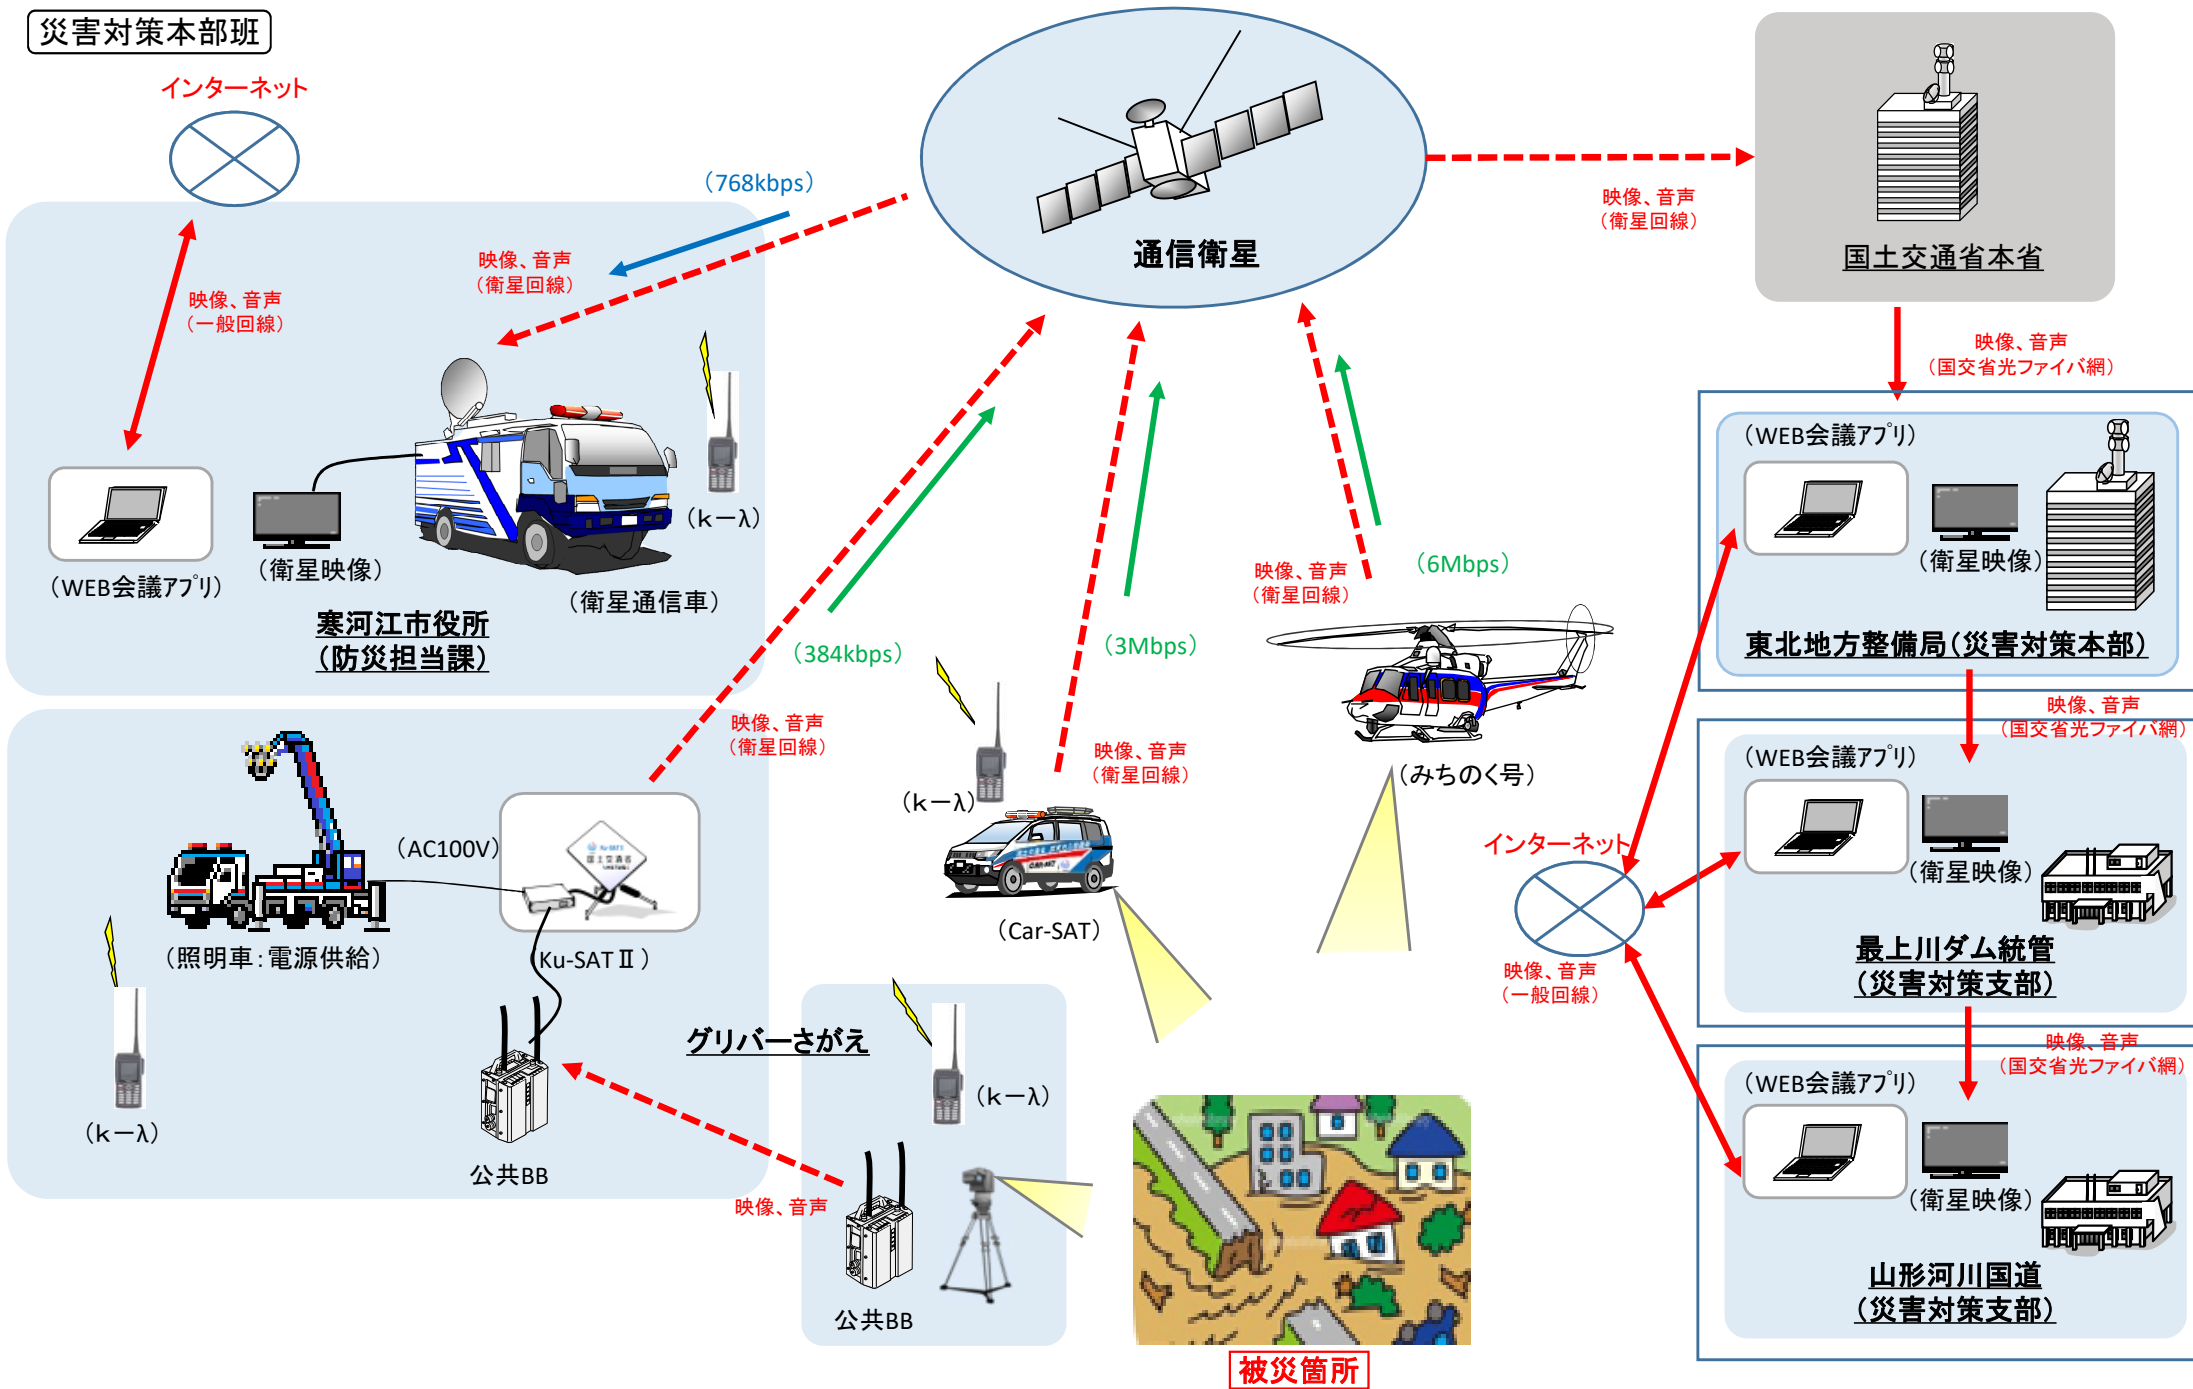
災害対策本部班

インターネット

（768kbps）

映像、音声
（衛星回線）

映像、音声
（一般回線）

通信衛星

映像、音声
（衛星回線）

国土交通省本省

映像、音声
（国交省光ファイバ網）

（WEB会議アプリ）

（衛星映像）

（k―λ）

（衛星映像）

（WEB会議アプリ）

（衛星通信車）

寒河江市役所
（防災担当課）

（384kbps）

（3Mbps）

映像、音声
（衛星回線）

（6Mbps）

東北地方整備局（災害対策本部）

映像、音声
（国交省光ファイバ網）

映像、音声
（衛星回線）

映像、音声
（衛星回線）

（みちのく号）

（WEB会議アプリ）

（k―λ）

（AC100V）

インターネット

（衛星映像）

（照明車：電源供給）

Ku-SAT Ⅱ）

（Car-SAT）

映像、音声
（一般回線）

最上川ダム統管
（災害対策支部）

映像、音声
（国交省光ファイバ網）

グリバーさがえ

（k―λ）

（WEB会議アプリ）

（k―λ）

公共BB

映像、音声

（衛星映像）

公共BB

山形河川国道
（災害対策支部）

被災箇所